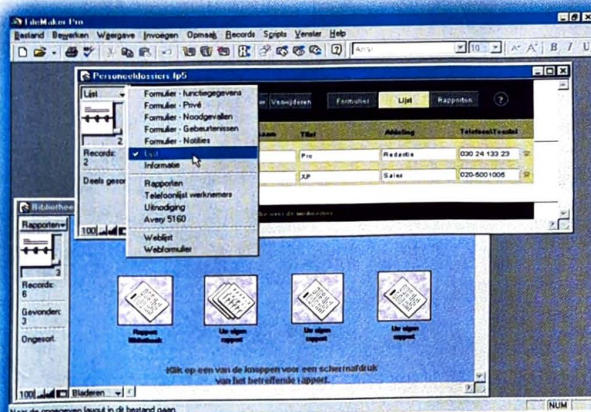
FileMaker Pro
Bestand Bewerken Weergave Invoegen Opmaak Records Scripts Venster Help
Arial
10
Personeelsdossiers.fp5
Lijst
Formulier - functiegegevens
Formulier - Privé
Formulier - Noodgevallen
Formulier - Gebeurtenissen
Formulier - Notities
✓ Lijst
Informatie
Rapporten
Telefoonlijst werknemers
Uitnodiging
Avery 5160
Weblijst
Webformulier
Verwijderen
Formulier
Lijst
Rapporten
?
Titel
Afdeling
Telefoon/Toestel
Records:
2
Deels gesor
Pro
Redactie
030 24 133 23
XP
Sales
020-5001005
Bibliotheek
Rapporten
Records:
6
Gevonden:
3
Ongesort.
Rapport Bibliotheek
Uw eigen rapport
Uw eigen rapport
Uw eigen rapport
Klik op een van de knoppen voor een schermafdruk van het betreffende rapport.
100
Bladeren
NUM
Naar de gegevens layout in dit bestand gaan